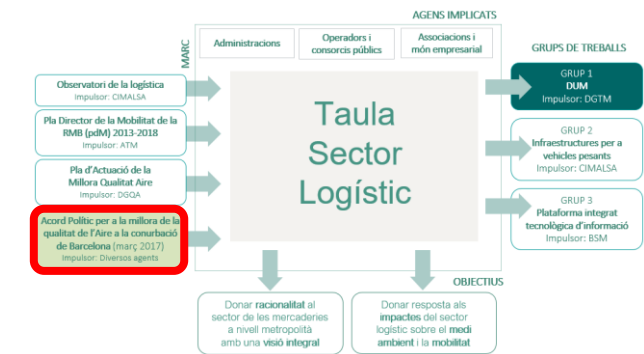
AGENS IMPLICATS

Administracions

Operadors i consorcis públics

Associacions i món empresarial

MARC

Observatori de la logística
Impulsor: CIMALSA

Pla Director de la Mobilitat de la RMB (pdM) 2013-2018
Impulsor: ATM

Pla d'Actuació de la Millora Qualitat Aire
Impulsor: DGQA

Acord Polític per a la millora de la qualitat de l'Aire a la conurbació de Barcelona (març 2017)
Impulsor: Diversos agents

Taula Sector Logístic

GRUPS DE TREBALLS

GRUP 1
DUM
Impulsor: DGTM

GRUP 2
Infraestructures per a vehicles pesants
Impulsor: CIMALSA

GRUP 3
Plataforma integrat tecnològica d'informació
Impulsor: BSM

OBJECTIUS

Donar racionalitat al sector de les mercaderies a nivell metropolità amb una visió integral

Donar resposta als impactes del sector logístic sobre el medi ambient i la mobilitat